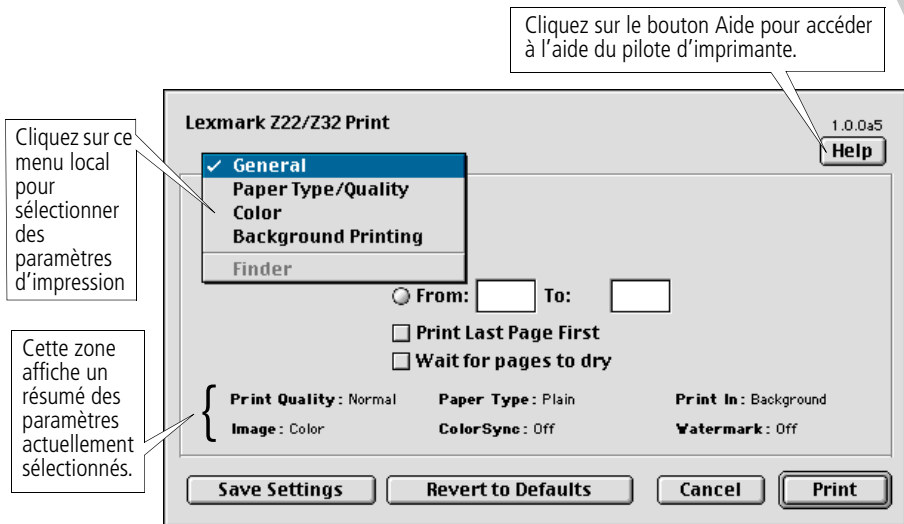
Cliquez sur le bouton Aide pour accéder à l'aide du pilote d'imprimante.

Lexmark Z22/Z32 Print

1.0.0a5

Help

Cliquez sur ce menu local pour sélectionner des paramètres d'impression

✓ General
Paper Type/Quality
Color
Background Printing
Finder

From:
To:

Print Last Page First
Wait for pages to dry

Cette zone affiche un résumé des paramètres actuellement sélectionnés.

Print Quality: Normal
Paper Type: Plain
Print In: Background
Image: Color
ColorSync: Off
Watermark: Off

Save Settings
Revert to Defaults
Cancel
Print